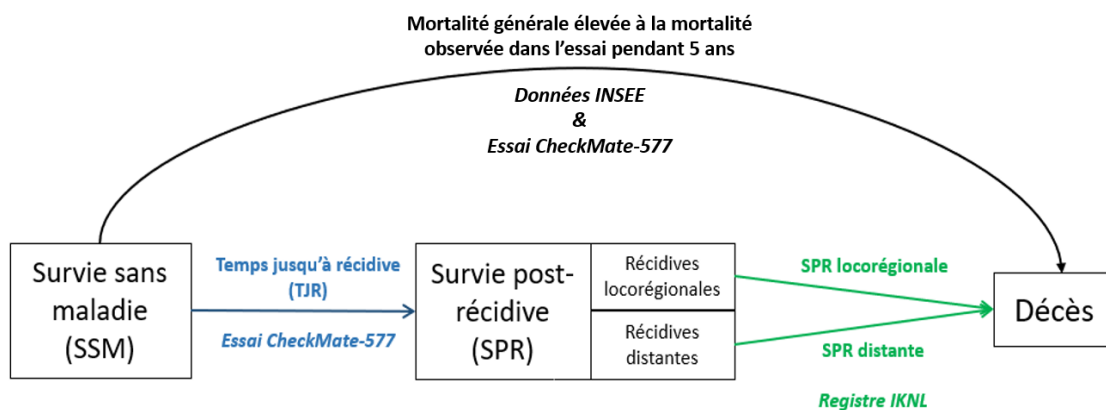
Mortalité générale élevée à la mortalité observée dans l'essai pendant 5 ans

Données INSEE
&
Essai CheckMate-577

Survie sans maladie (SSM)

Temps jusqu'à récidive (TJR)

Essai CheckMate-577

Survie post-récidive (SPR)

Récidives locorégionales

Récidives distantes

SPR locorégionale

SPR distante

Registre IKNL

Décès